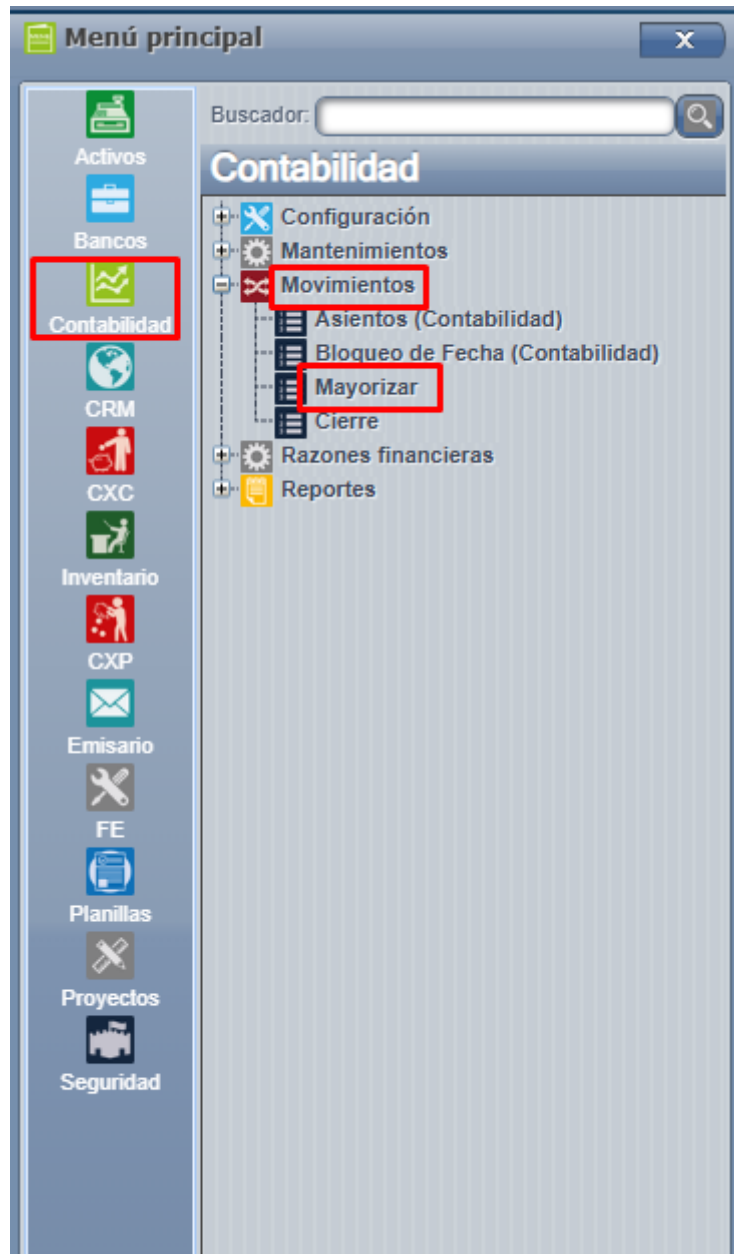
Menú principal

x

Activos
Bancos
Contabilidad
CRM
CXC
Inventario
CXP
Emisario
FE
Planillas
Proyectos
Seguridad

Buscador:

Contabilidad

Configuración
Mantenimientos
Movimientos
Asientos (Contabilidad)
Bloqueo de Fecha (Contabilidad)
Mayorizar
Cierre
Razones financieras
Reportes